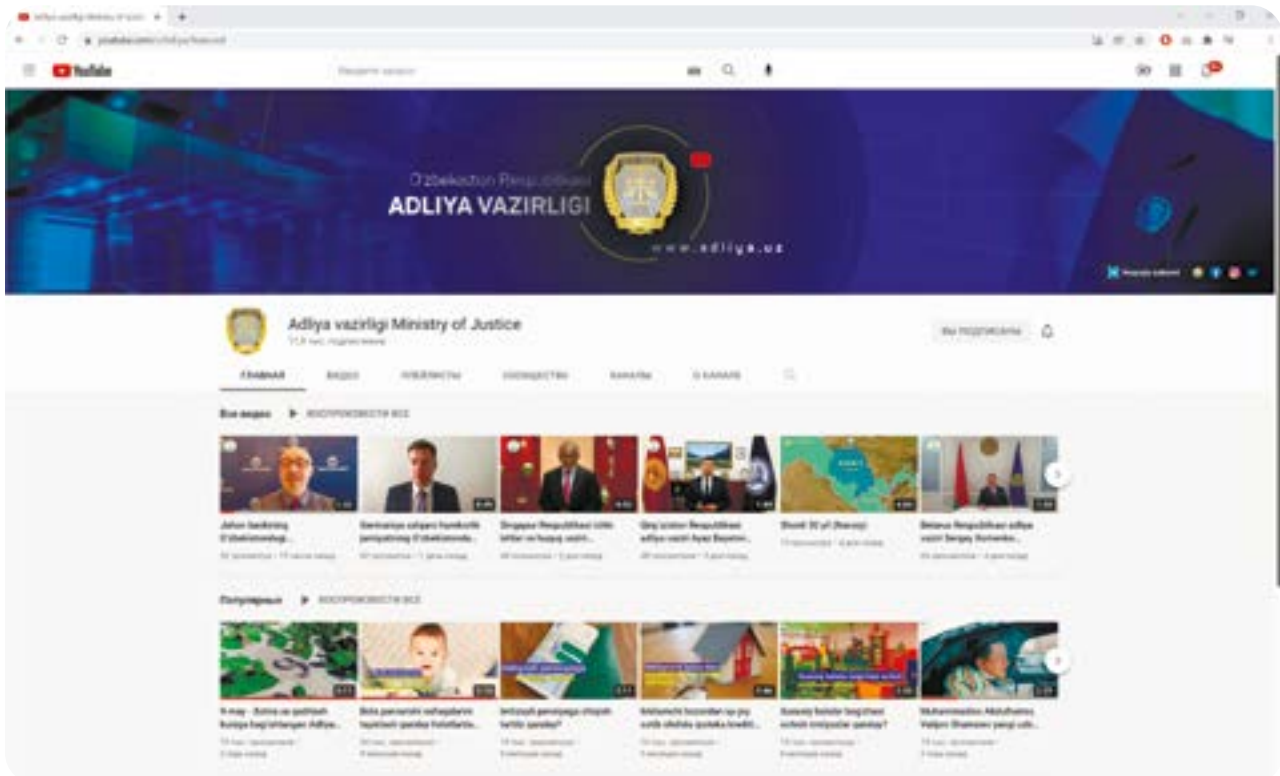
YouTube

O'zbekiston Respublikasi
ADLIYA VAZIRLIGI
www.adliya.uz

Adliya vazirligi Ministry of Justice

ГЛАВНАЯ
ВИДЕО
ПЛЕЙЛИСТЫ
СООБЩЕСТВО
КАНАЛЫ
О КАНАЛЕ

Все видео ▶ ВОСПРОИЗВЕСТИ ВСЕ

Jahon banki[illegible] O'zbekistondagi...
Germaniya xalqaro hamkorlik jamiyatining O'zbekistonda...
Singapur Respublikasi ichki ishlar va huquq vaziri...
Qirg'iziston Respublikasi adliya vaziri Ayaz Baymetov...
Shonli 30 yil (Navoiy)
Belarus Respublikasi adliya vaziri Sergey Xomenko...

Популярные ▶ ВОСПРОИЗВЕСТИ ВСЕ

9-may - Xotira va qadrlash kuniga bag'ishlangan Adliya...
Bola parvarishi nafaqalarini tayinlash qanday holatlarda...
Ixtiyoriy pensiyaga chiqish tartibi qanday?
Imtiyozli toifalar uy-joy sotib olishda qanday...
Xususiy bolalar bog'chasi ochish imtiyozlar qanday?
Muhammadxon Abdulhamid Valijon Shamsiev yangi ...